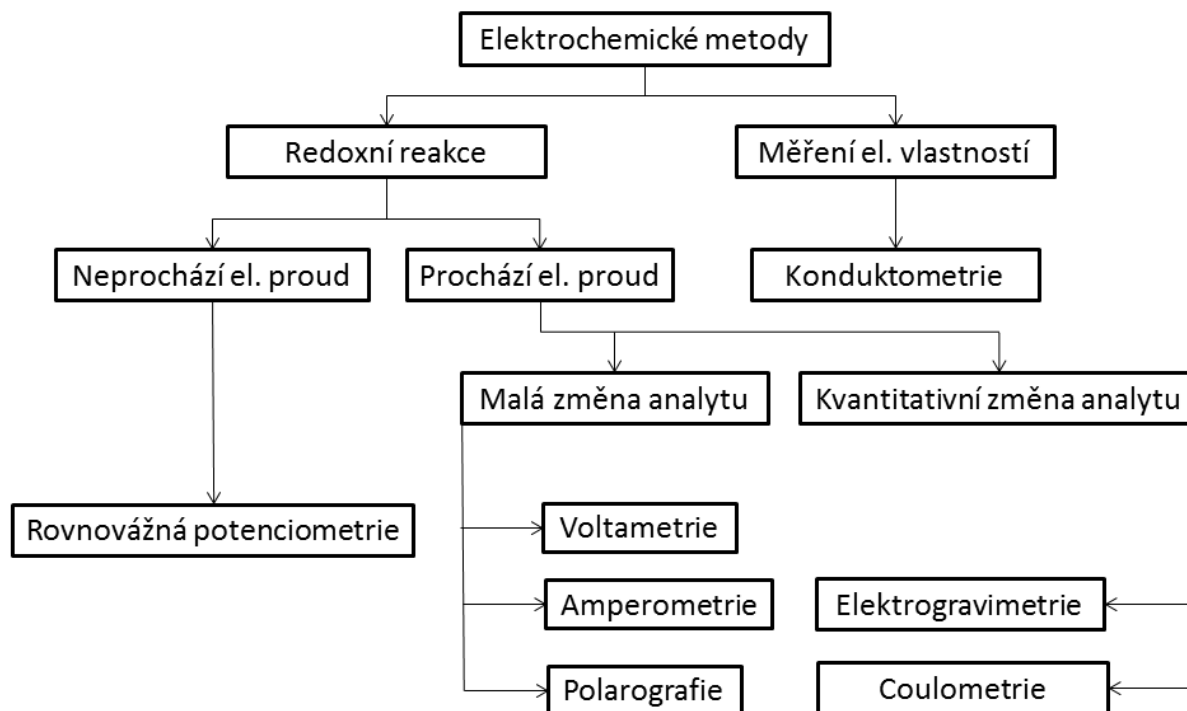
Elektrochemické metody

Redoxní reakce

Měření el. vlastností

Neprochází el. proud

Prochází el. proud

Konduktometrie

Malá změna analytu

Kvantitativní změna analytu

Rovnovážná potenciometrie

Voltametrie

Amperometrie

Elektrogravimetrie

Polarografie

Coulometrie